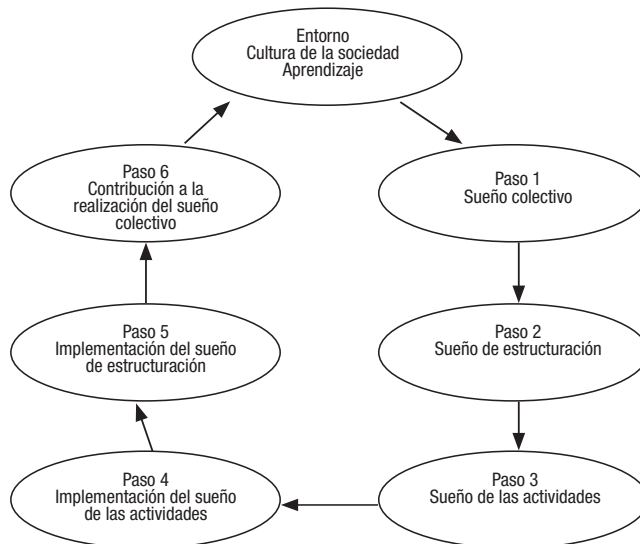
Entorno
Cultura de la sociedad
Aprendizaje

Paso 1
Sueño colectivo

Paso 2
Sueño de estructuración

Paso 3
Sueño de las actividades

Paso 4
Implementación del sueño de las actividades

Paso 5
Implementación del sueño de estructuración

Paso 6
Contribución a la realización del sueño colectivo